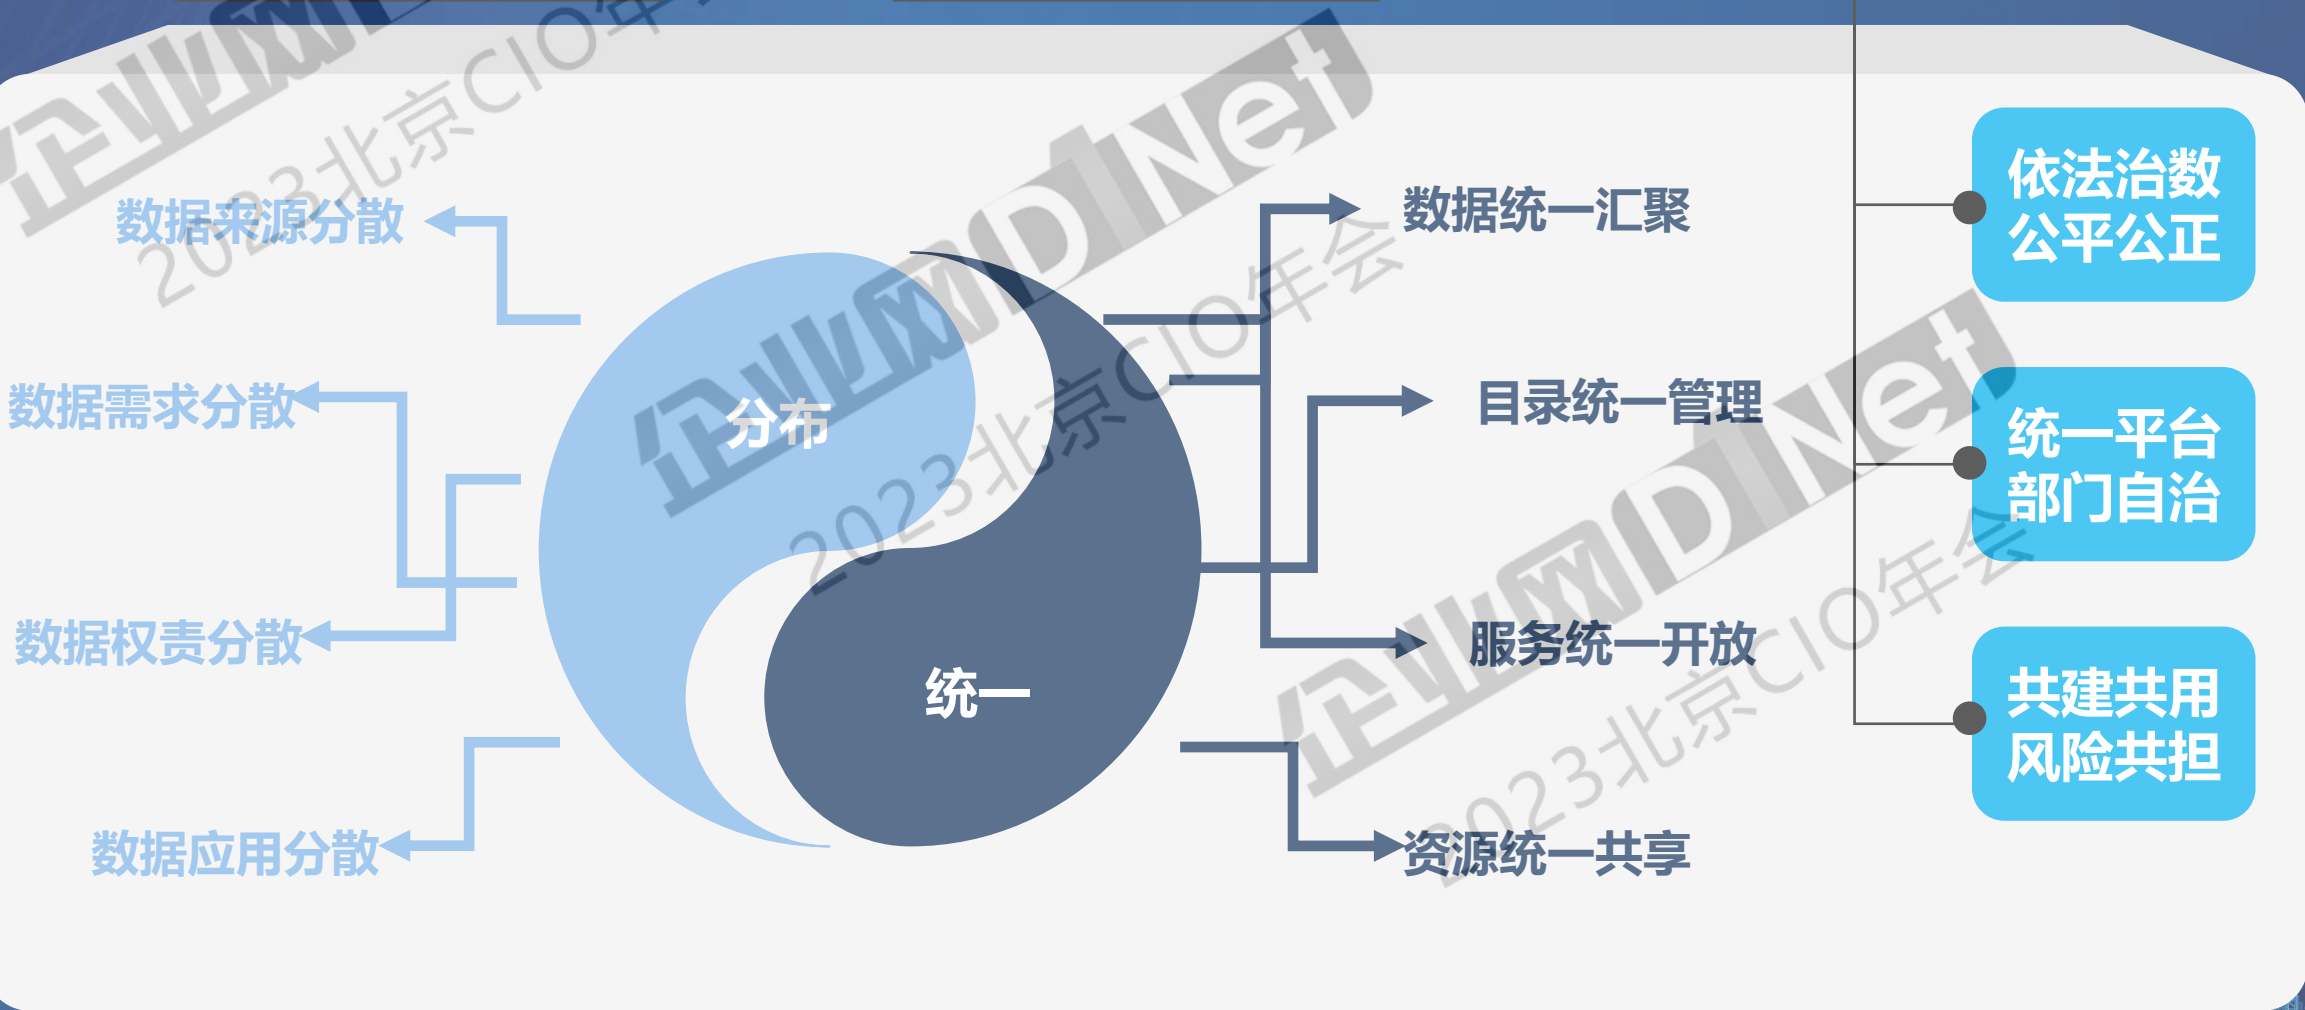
数据来源分散

数据需求分散

数据权责分散

数据应用分散

分布

统一

数据统一汇聚

目录统一管理

服务统一开放

资源统一共享

依法治数
公平公正

统一平台
部门自治

共建共用
风险共担

企业网D1Net 2023北京CIO年会

企业网D1Net 2023北京CIO年会

企业网D1Net 2023北京CIO年会